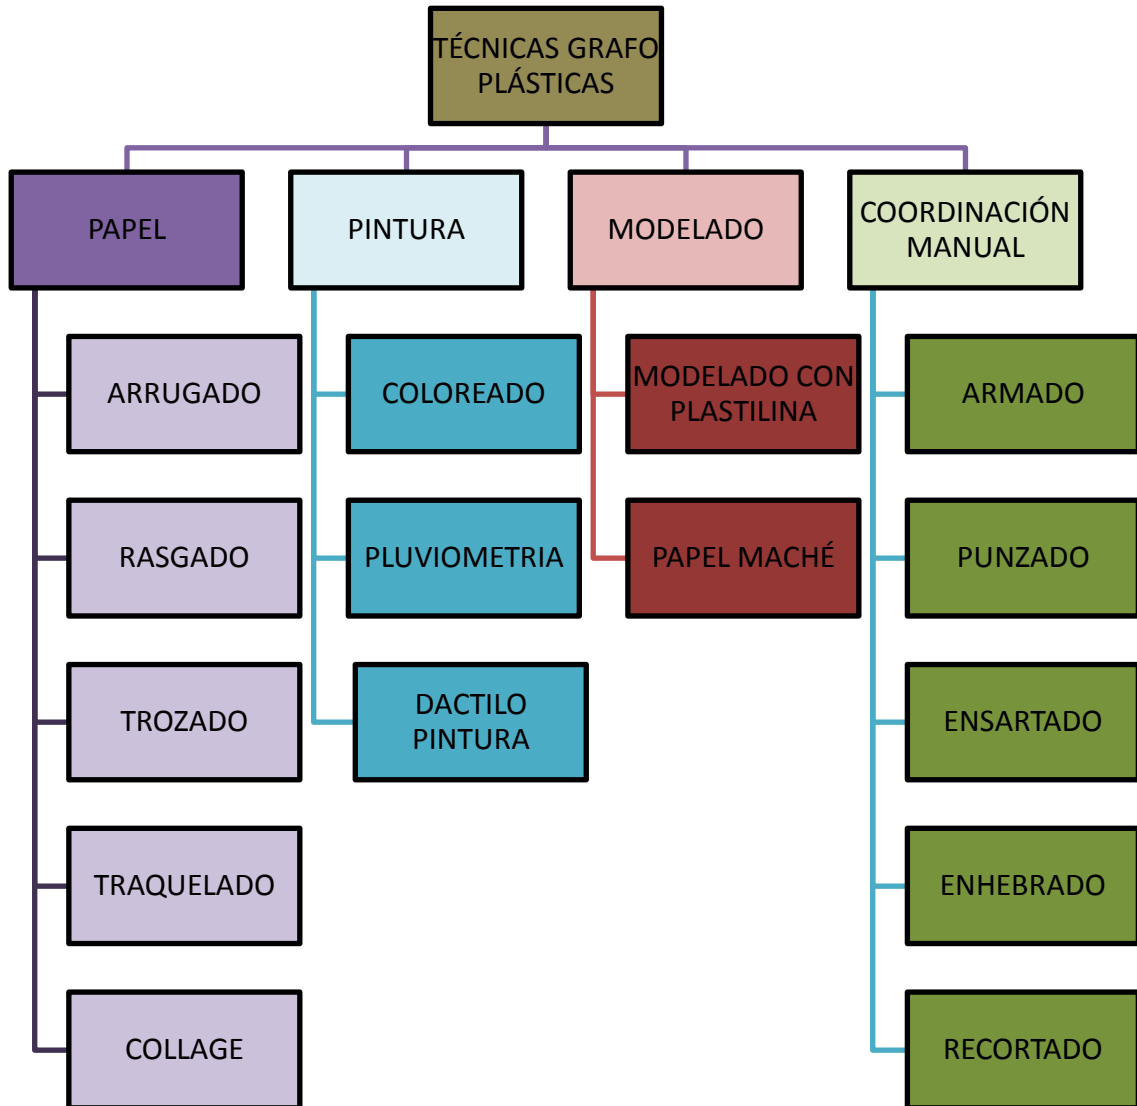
TÉCNICAS GRAFO PLÁSTICAS

PAPEL

ARRUGADO

RASGADO

TROZADO

TRAQUELADO

COLLAGE

PINTURA

COLOREADO

PLUVIOMETRIA

DACTILO PINTURA

MODELADO

MODELADO CON PLASTILINA

PAPEL MACHÉ

COORDINACIÓN MANUAL

ARMADO

PUNZADO

ENSARTADO

ENHEBRADO

RECORTADO